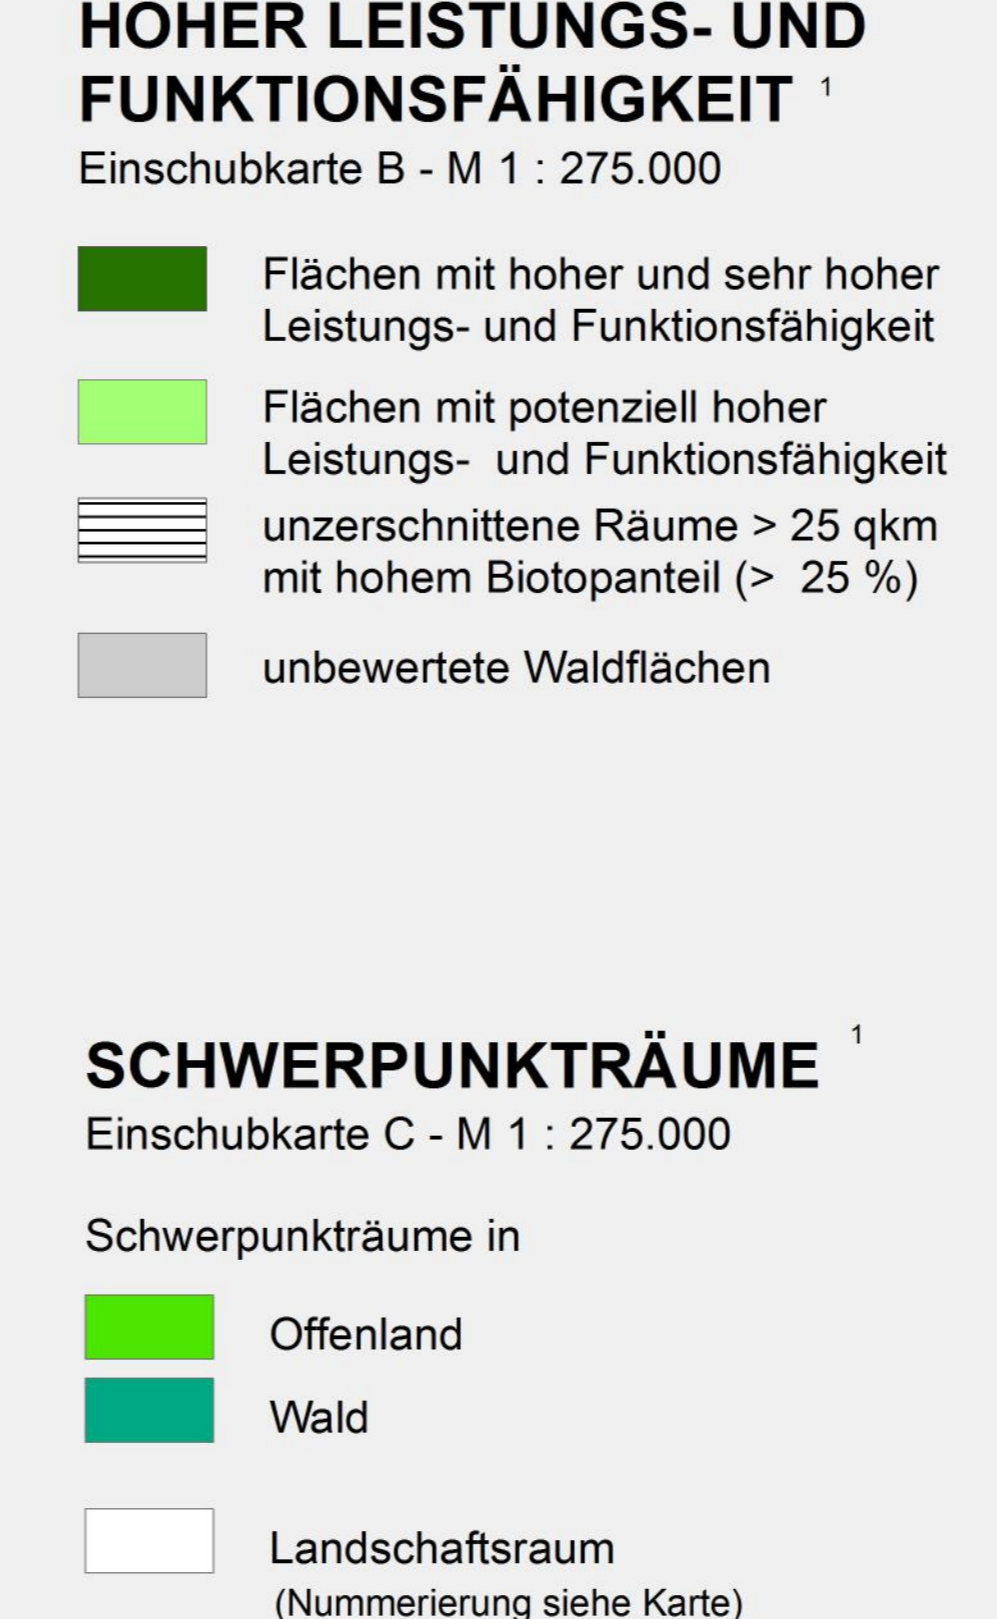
HOHER LEISTUNGS- UND FUNKTIONSFÄHIGKEIT $^1$

Einschubkarte B - M 1 : 275.000

Flächen mit hoher und sehr hoher Leistungs- und Funktionsfähigkeit

Flächen mit potenziell hoher Leistungs- und Funktionsfähigkeit

unzerschnittene Räume > 25 qkm mit hohem Biotopanteil (> 25 %)

unbewertete Waldflächen

SCHWERPUNKTRÄUME $^1$

Einschubkarte C - M 1 : 275.000

Schwerpunkträume in

Offenland

Wald

Landschaftsraum
(Nummerierung siehe Karte)